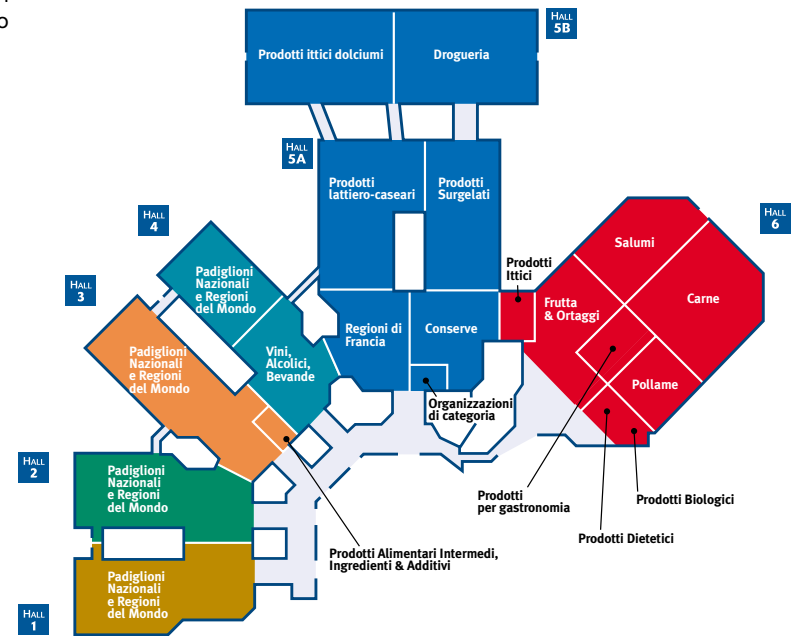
HALL 5B

Prodotti ittici dolciumi

Drogueria

HALL 5A

Prodotti lattiero-caseari

Prodotti Surgelati

HALL 4

HALL 3

Padiglioni Nazionali e Regioni del Mondo

Padiglioni Nazionali e Regioni del Mondo

Vini, Alcolici, Bevande

Regioni di Francia

Conserve

Prodotti Ittici

HALL 6

Salumi

Carne

Frutta & Ortaggi

Pollame

Organizzazioni di categoria

HALL 2

Padiglioni Nazionali e Regioni del Mondo

Prodotti per gastronomia

Prodotti Biologici

Prodotti Dietetici

Prodotti Alimentari Intermedi, Ingredienti & Additivi

Padiglioni Nazionali e Regioni del Mondo

HALL 1